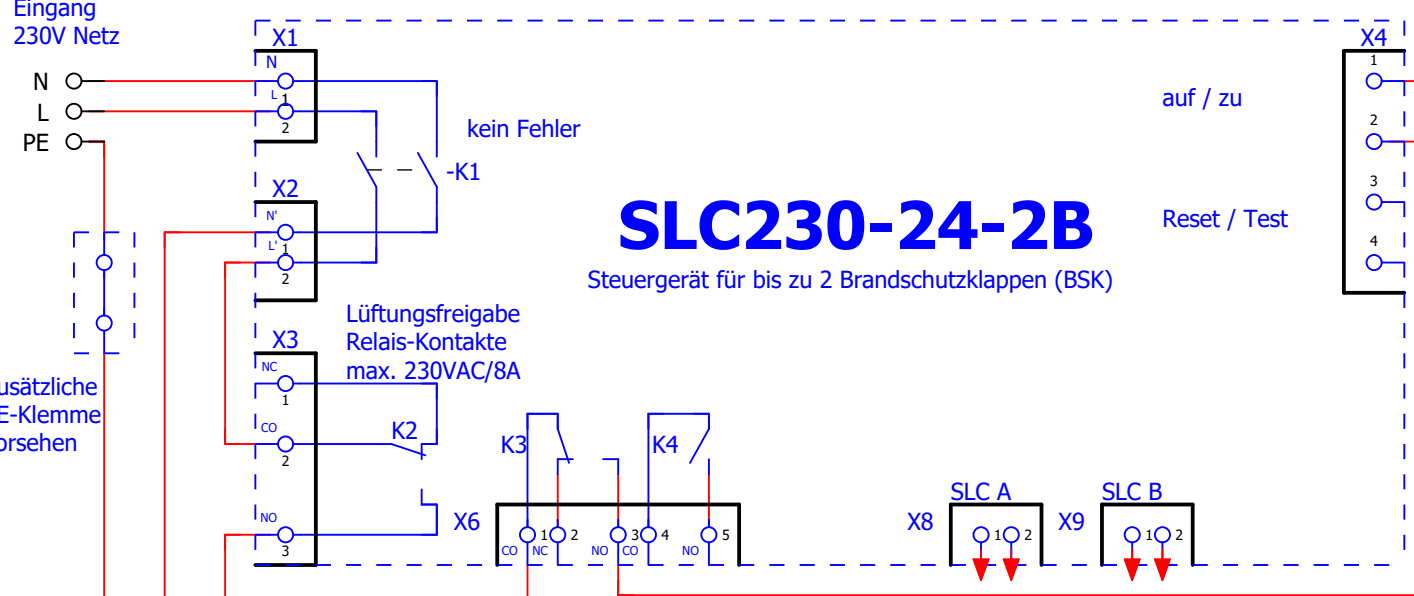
Eingang
230V Netz

N
L
PE

X1
N
L 1
2

kein Fehler
-K1

X2
N'
L' 1
2

SLC230-24-2B
Steuergerät für bis zu 2 Brandschutzklappen (BSK)

X4
1
auf / zu
2
3
Reset / Test
4

Lüftungsfreigabe
Relais-Kontakte
max. 230VAC/8A

X3
NC
1
CO
2
K2
NO
3

usätzliche
E-Klemme
orsehen

K3
K4
X6
1 2 3 4 5
CO NC NO CO NO

SLC A
X8
1 2

SLC B
X9
1 2